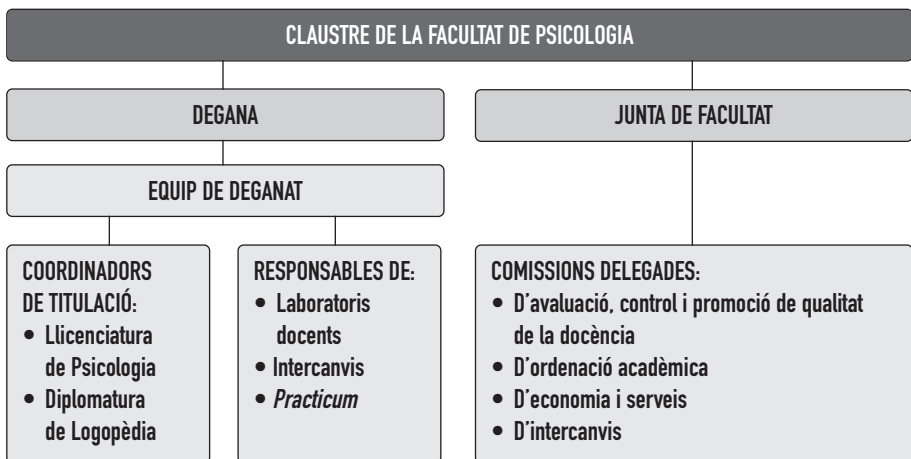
CLAUSTRE DE LA FACULTAT DE PSICOLOGIA

DEGANA

JUNTA DE FACULTAT

EQUIP DE DEGANAT

COORDINADORS DE TITULACIÓ:
• Llicenciatura de Psicologia
• Diplomatura de Logopèdia

RESPONSABLES DE:
• Laboratoris docents
• Intercanvis
• *Practicum*

COMISSIONS DELEGADES:
• D'avaluació, control i promoció de qualitat de la docència
• D'ordenació acadèmica
• D'economia i serveis
• D'intercanvis